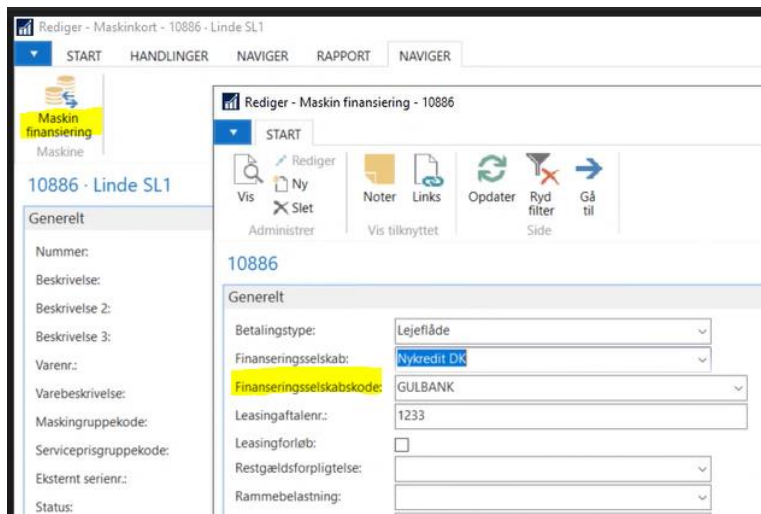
Rediger - Maskinkort - 10886 · Linde SL1

START HANDLINGER NAVIGER RAPPORT NAVIGER

Maskin finansiering
Maskine

10886 · Linde SL1

Generelt

Nummer:
Beskrivelse:
Beskrivelse 2:
Beskrivelse 3:
Varenr.:
Varebeskrivelse:
Maskingruppekode:
Serviceprisgruppekode:
Eksternt serienr.:
Status:

Rediger - Maskin finansiering - 10886

START

Vis
Rediger
Ny
Slet
Administrer

Noter
Links
Vis tilknyttet

Opdater
Ryd filter
Gå til
Side

10886

Generelt

| | |
|---|---|
| Betalingstype: | Lejeflåde |
| Finanseringsselskab: | Nykredit DK |
| Finanseringsselskabskode: | GULBANK |
| Leasingaftalenr.: | 1233 |
| Leasingforløb: | |
| Restgældsforpligtelse: | |
| Rammebelastning: | |